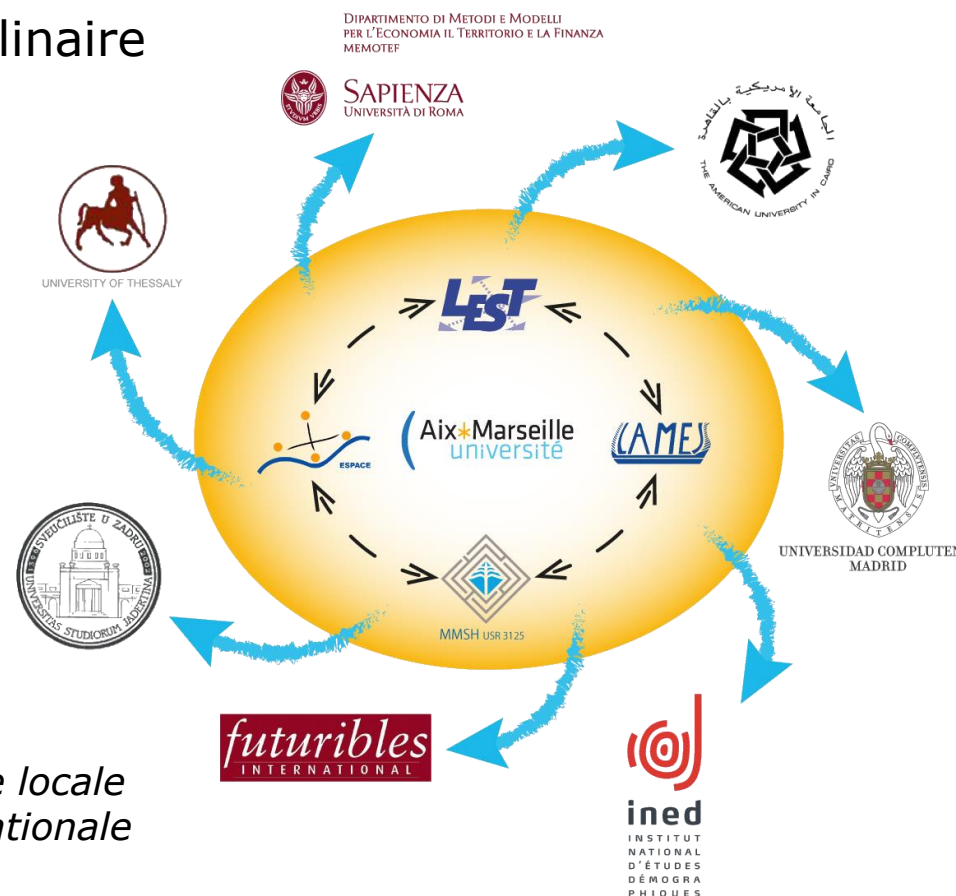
linaire

DIPARTIMENTO DI METODI E MODELLI PER L'ECONOMIA IL TERRITORIO E LA FINANZA MEMOTEF

SAPIENZA UNIVERSITÀ DI ROMA

الجامعة الأمريكية بالقاهرة THE AMERICAN UNIVERSITY IN CAIRO

UNIVERSITY OF THESSALY

LEST

ESPACE

Aix*Marseille université

LAMES

UNIVERSIDAD COMPLUTEN MADRID

SVEUČILIŠTE U ZADRU UNIVERSITAS STUDIORUM JADERTINA

MMSH USR 3125

futuribles INTERNATIONAL

e locale
tionale

ined INSTITUT NATIONAL D'ÉTUDES DÉMOGRAPHIQUES